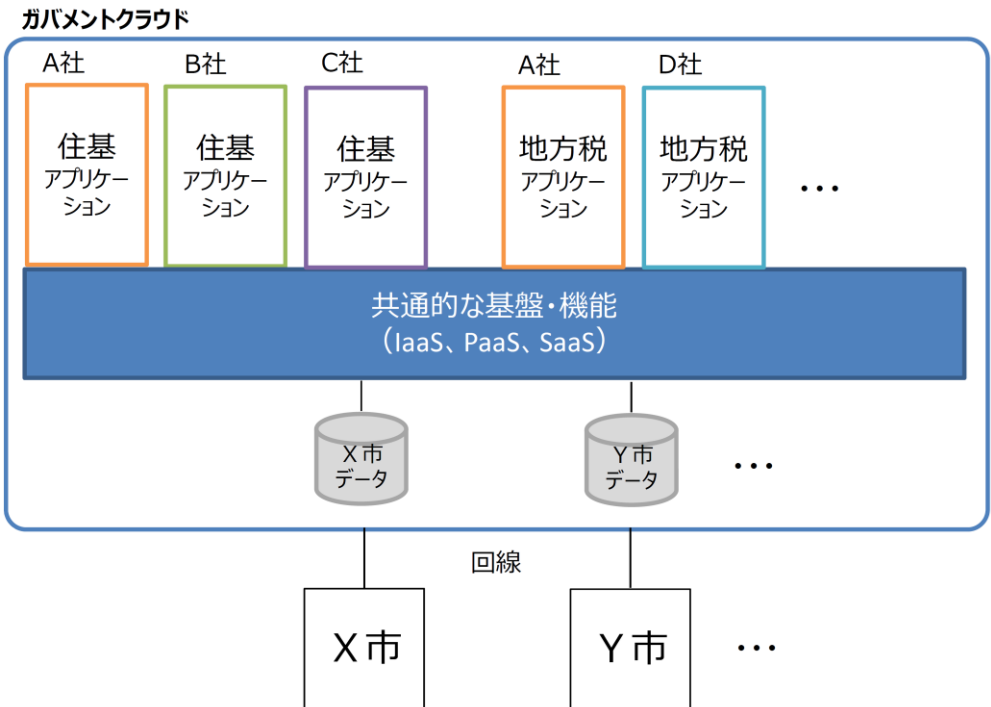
ガバメントクラウド

A社
住基
アプリケーション

B社
住基
アプリケーション

C社
住基
アプリケーション

A社
地方税
アプリケーション

D社
地方税
アプリケーション

…

共通的な基盤・機能
（IaaS、PaaS、SaaS）

X市
データ

Y市
データ

…

回線

X市

Y市

…